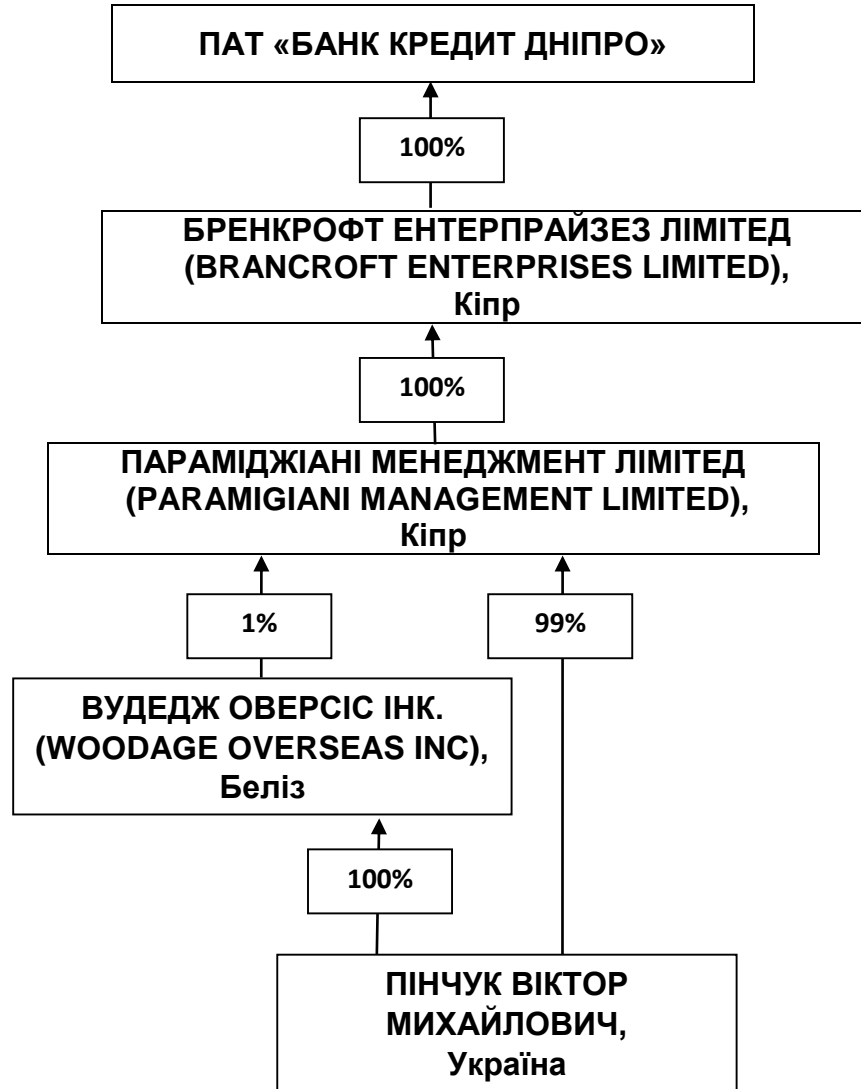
ПАТ «БАНК КРЕДИТ ДНІПРО»

100%

БРЕНКРОФТ ЕНТЕРПРАЙЗЕЗ ЛІМІТЕД (BRANCROFT ENTERPRISES LIMITED), Кіпр

100%

ПАРАМІДЖІАНІ МЕНЕДЖМЕНТ ЛІМІТЕД (PARAMIGIANI MANAGEMENT LIMITED), Кіпр

1%

99%

ВУДЕДЖ ОВЕРСІС ІНК. (WOODAGE OVERSEAS INC), Беліз

100%

ПІНЧУК ВІКТОР МИХАЙЛОВИЧ, Україна